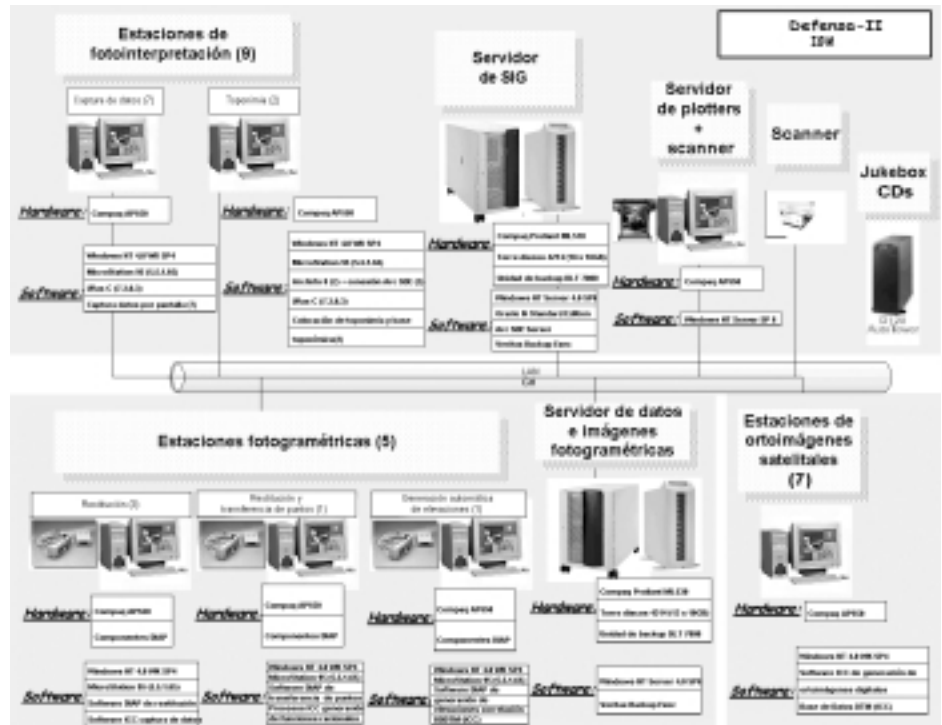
Estaciones de fotointerpretación (9)

Defensa-II
IDM

Servidor de SIG

Servidor de plotters + scanner

Scanner

Jukebox CDs

Captura de datos (7)

Toponimia (2)

Hardware: Compaq AP500

Hardware: Compaq AP500

Hardware: Compaq Proliant ML530
Torre discos 4/9.1 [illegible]
Unidad de backup DLT 7000

Hardware: Compaq AP250

Software: Windows NT 4.0 WS SP4
MicroStation 95 (5.5.1.65)
IRas C (7.1.0.3)
Captura datos por pantalla (*)

Software: Windows NT 4.0 WS SP4
MicroStation 95 (5.5.1.65)
GeoGraphics (*) — conexión con SGBD (*)
IRas C (7.1.0.3)
Colocación de toponimia y busca
toponimia(*)

Software: Windows NT Server 4.0 SP4
Oracle 8 Standard Edition
dev SDE Server
Veritas Backup Exec

Software: Windows NT Server SP 4

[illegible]

LAN
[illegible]

Estaciones fotogramétricas (5)

Servidor de datos e imágenes fotogramétricas

Estaciones de ortoimágenes satelitales (7)

Restitución (3)

Restitución y transferencia de puntos (1)

Generación automática de elevaciones (1)

Hardware: Compaq AP500
Componentes ISAP

Hardware: Compaq AP500
Componentes ISAP

Hardware: Compaq AP500
Componentes ISAP

Hardware: Compaq Proliant ML530
Torre discos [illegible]
Unidad de backup DLT 7000

Hardware: Compaq AP500

Software: Windows NT 4.0 WS SP4
MicroStation 95 (5.5.1.65)
Software ISAP de restitución
Software ICC captura de datos

Software: Windows NT 4.0 WS SP4
MicroStation 95 (5.5.1.65)
Software ISAP de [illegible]
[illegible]
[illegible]

Software: Windows NT 4.0 WS SP4
MicroStation 95 (5.5.1.65)
Software ISAP de generación de elevaciones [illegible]
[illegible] (ICC)

Software: Windows NT Server 4.0 SP4
Veritas Backup Exec

Software: Windows NT 4.0 WS SP4
Software ICC de generación de ortoimágenes digitales
Base de Datos DTM (ICC)